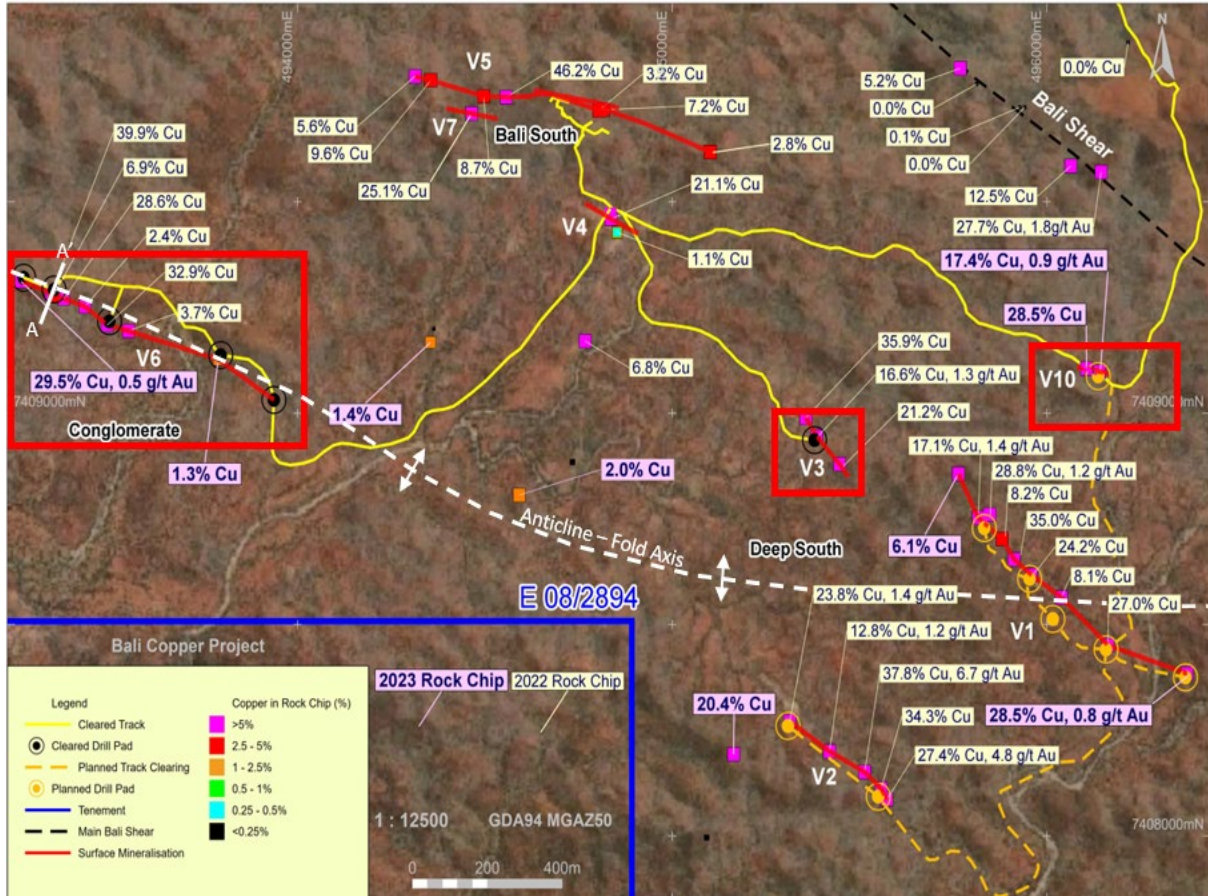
494000mE
495000mE
496000mE
N
V5
46.2% Cu
3.2% Cu
7.2% Cu
5.6% Cu
9.6% Cu
V7
Bali South
8.7% Cu
25.1% Cu
2.8% Cu
5.2% Cu
0.0% Cu
0.1% Cu
0.0% Cu
0.0% Cu
Bali Shear
12.5% Cu
27.7% Cu, 1.8g/t Au
39.9% Cu
6.9% Cu
28.6% Cu
2.4% Cu
32.9% Cu
3.7% Cu
A'
A
V6
29.5% Cu, 0.5 g/t Au
Conglomerate
1.3% Cu
7409000mN
1.4% Cu
V4
21.1% Cu
1.1% Cu
6.8% Cu
17.4% Cu, 0.9 g/t Au
28.5% Cu
V10
7409000mN
35.9% Cu
16.6% Cu, 1.3 g/t Au
21.2% Cu
V3
2.0% Cu
Anticline – Fold Axis
Deep South
17.1% Cu, 1.4 g/t Au
28.8% Cu, 1.2 g/t Au
8.2% Cu
35.0% Cu
24.2% Cu
8.1% Cu
27.0% Cu
6.1% Cu
V1
E 08/2894
23.8% Cu, 1.4 g/t Au
12.8% Cu, 1.2 g/t Au
37.8% Cu, 6.7 g/t Au
34.3% Cu
27.4% Cu, 4.8 g/t Au
28.5% Cu, 0.8 g/t Au
20.4% Cu
V2
7408000mN
Bali Copper Project
2023 Rock Chip
2022 Rock Chip
Legend
Cleared Track
Cleared Drill Pad
Planned Track Clearing
Planned Drill Pad
Tenement
Main Bali Shear
Surface Mineralisation
Copper in Rock Chip (%)
>5%
2.5 - 5%
1 - 2.5%
0.5 - 1%
0.25 - 0.5%
<0.25%
1 : 12500
GDA94 MGAZ50
0
200
400m